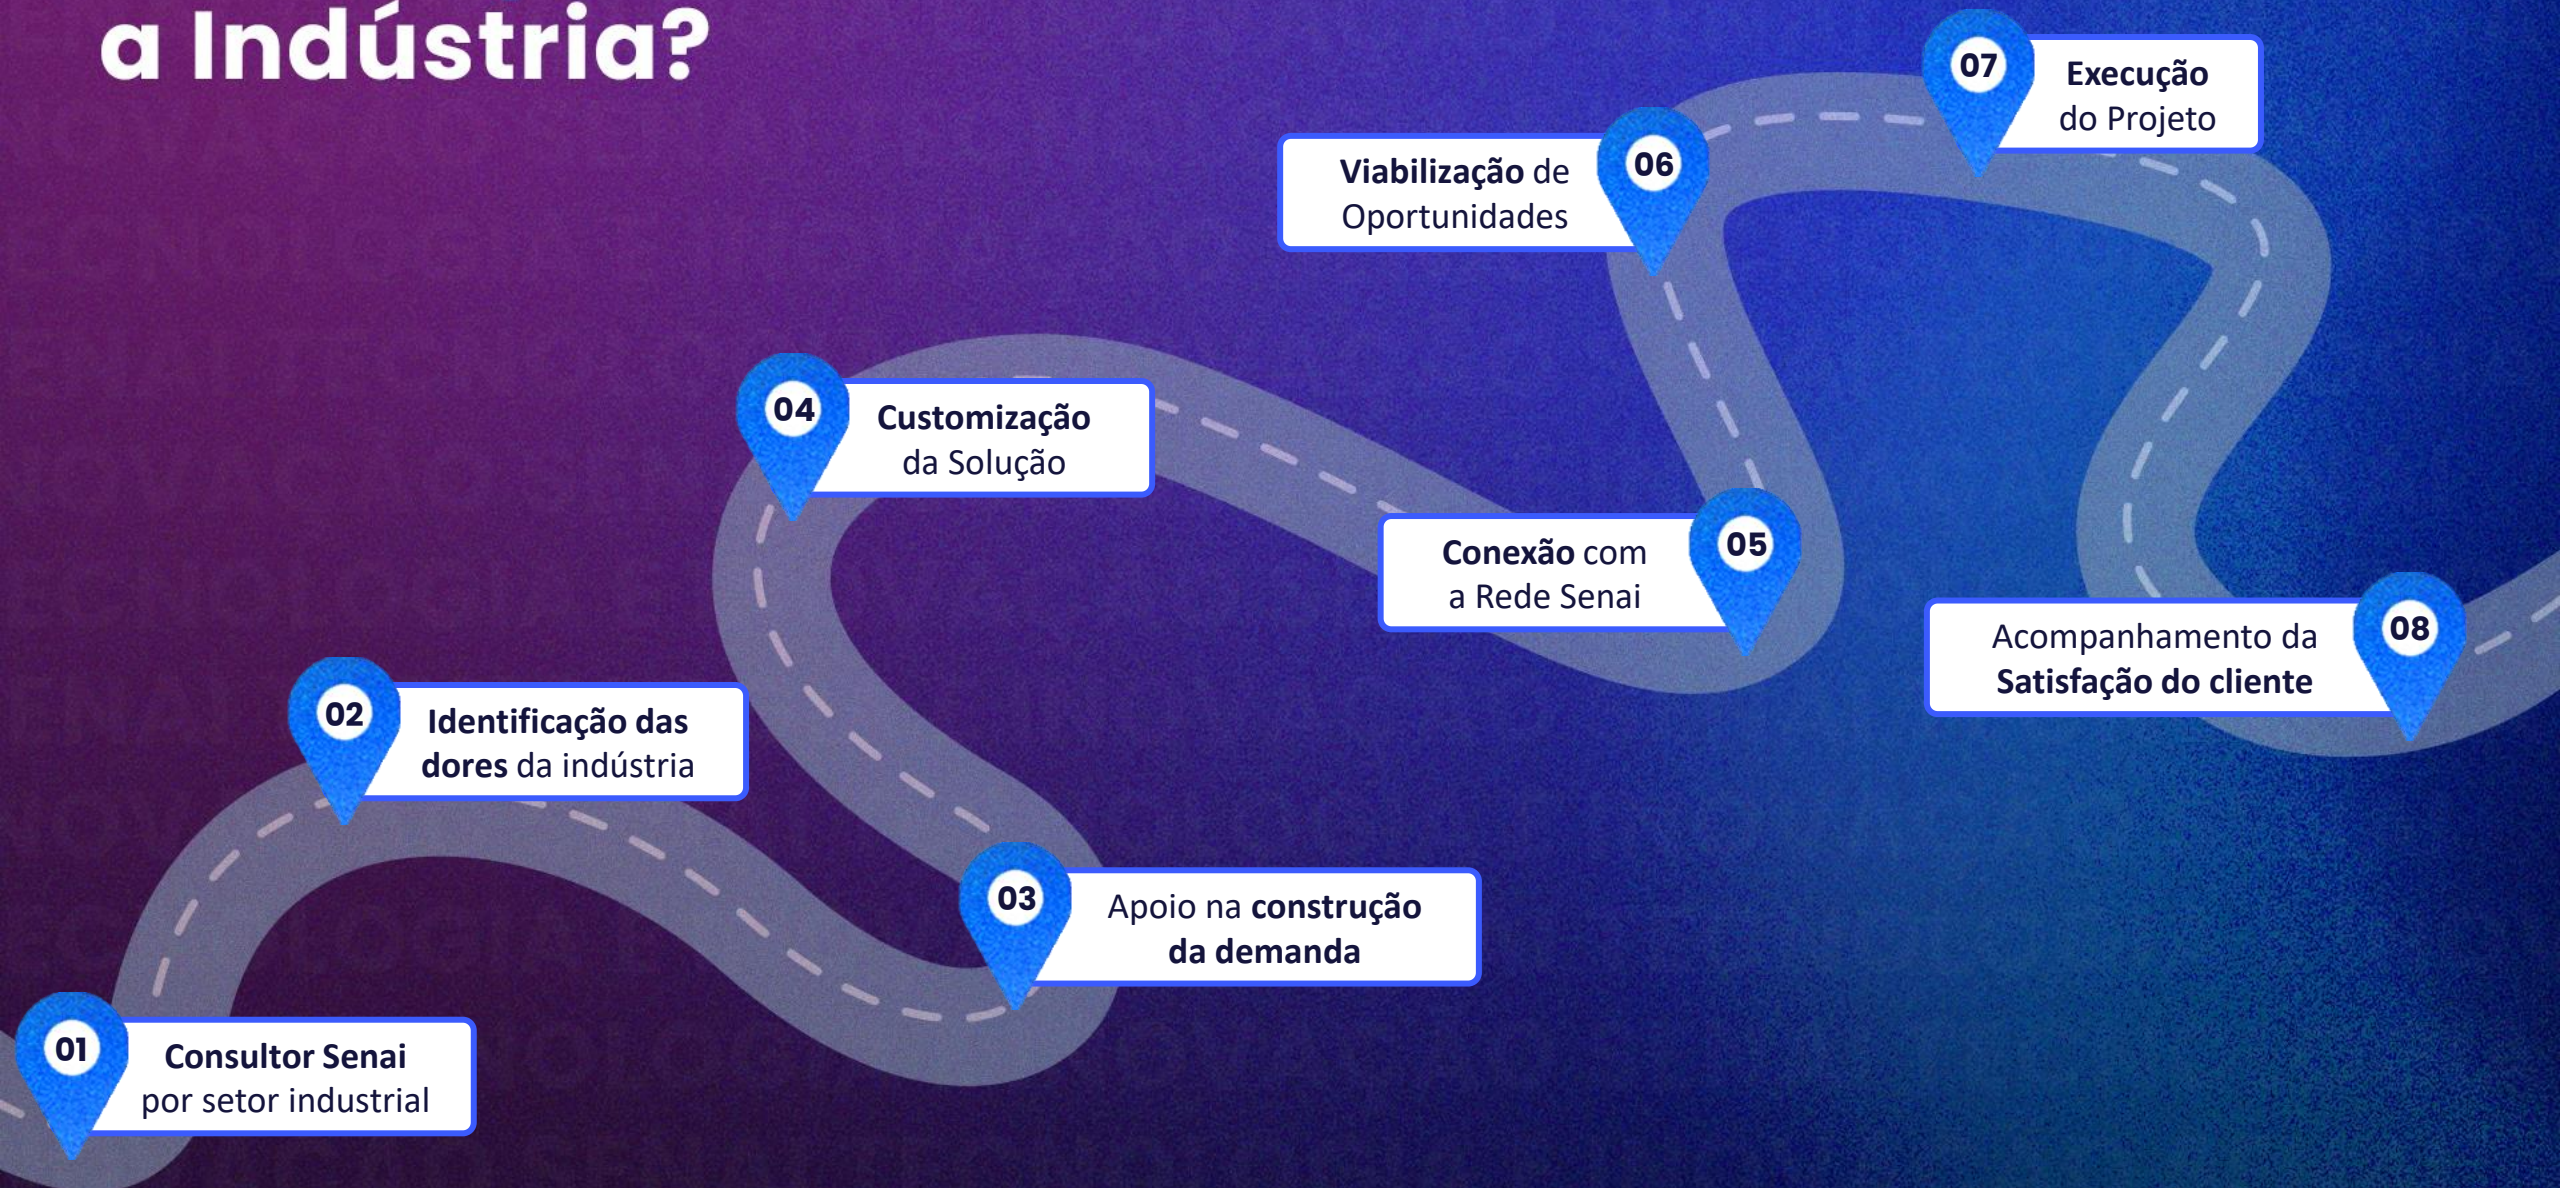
a Indústria?

01 Consultor Senai por setor industrial

02 Identificação das dores da indústria

03 Apoio na construção da demanda

04 Customização da Solução

05 Conexão com a Rede Senai

06 Viabilização de Oportunidades

07 Execução do Projeto

08 Acompanhamento da Satisfação do cliente